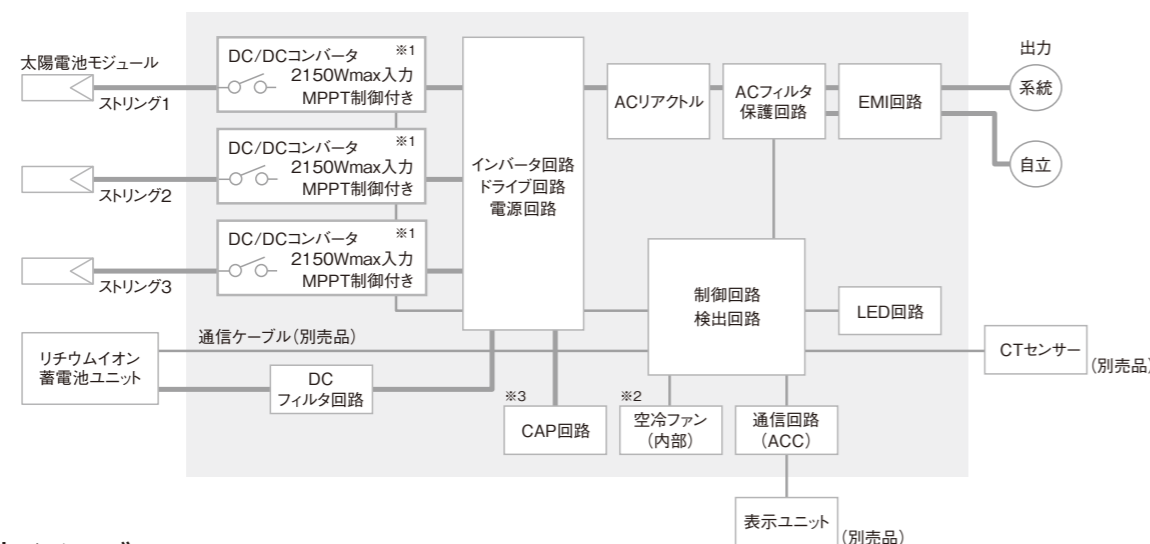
太陽電池モジュール

ストリング1

DC/DCコンバータ ※1
2150Wmax入力
MPPT制御付き

ストリング2

DC/DCコンバータ ※1
2150Wmax入力
MPPT制御付き

ストリング3

DC/DCコンバータ ※1
2150Wmax入力
MPPT制御付き

インバータ回路
ドライブ回路
電源回路

ACリアクトル

ACフィルタ
保護回路

EMI回路

出力

系統

自立

制御回路
検出回路

LED回路

通信ケーブル（別売品）

リチウムイオン
蓄電池ユニット

DC
フィルタ回路

CTセンサー （別売品）

※3
CAP回路

※2
空冷ファン
（内部）

通信回路
（ACC）

表示ユニット （別売品）